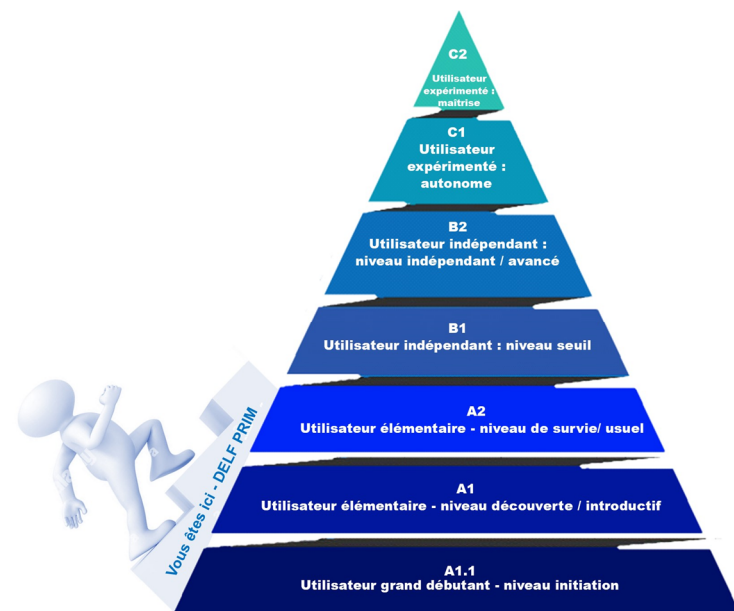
C2
Utilisateur expérimenté : maitrise

C1
Utilisateur expérimenté : autonome

B2
Utilisateur indépendant : niveau indépendant / avancé

B1
Utilisateur indépendant : niveau seuil

A2
Utilisateur élémentaire - niveau de survie/ usuel

A1
Utilisateur élémentaire - niveau découverte / introductif

A1.1
Utilisateur grand débutant - niveau initiation

Vous êtes ici - DELF PRIM